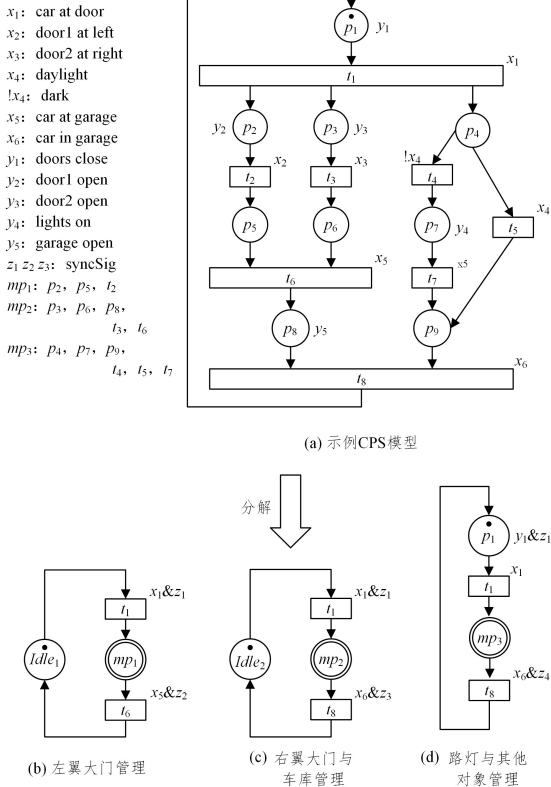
$x_1$: car at door
$x_2$: door1 at left
$x_3$: door2 at right
$x_4$: daylight
$!x_4$: dark
$x_5$: car at garage
$x_6$: car in garage
$y_1$: doors close
$y_2$: door1 open
$y_3$: door2 open
$y_4$: lights on
$y_5$: garage open
$z_1$ $z_2$ $z_3$: syncSig
$mp_1$: $p_2$, $p_5$, $t_2$
$mp_2$: $p_3$, $p_6$, $p_8$, $t_3$, $t_6$
$mp_3$: $p_4$, $p_7$, $p_9$, $t_4$, $t_5$, $t_7$

$p_1$ $y_1$
$x_1$
$t_1$
$y_2$ $p_2$
$p_3$ $y_3$
$p_4$
$x_2$ $t_2$
$x_3$ $t_3$
$!x_4$ $t_4$
$x_4$ $t_5$
$p_5$
$p_6$
$p_7$ $y_4$
$t_7$ x5
$x_5$
$t_6$
$p_8$ $y_5$
$p_9$
$x_6$
$t_8$

(a) 示例CPS模型

分解

$x_1$&$z_1$
$t_1$
$Idle_1$
$mp_1$
$x_5$&$z_2$
$t_6$

(b) 左翼大门管理

$x_1$&$z_1$
$t_1$
$Idle_2$
$mp_2$
$x_6$&$z_3$
$t_8$

(c) 右翼大门与车库管理

$p_1$ $y_1$&$z_1$
$x_1$
$t_1$
$mp_3$
$x_6$&$z_4$
$t_8$

(d) 路灯与其他对象管理